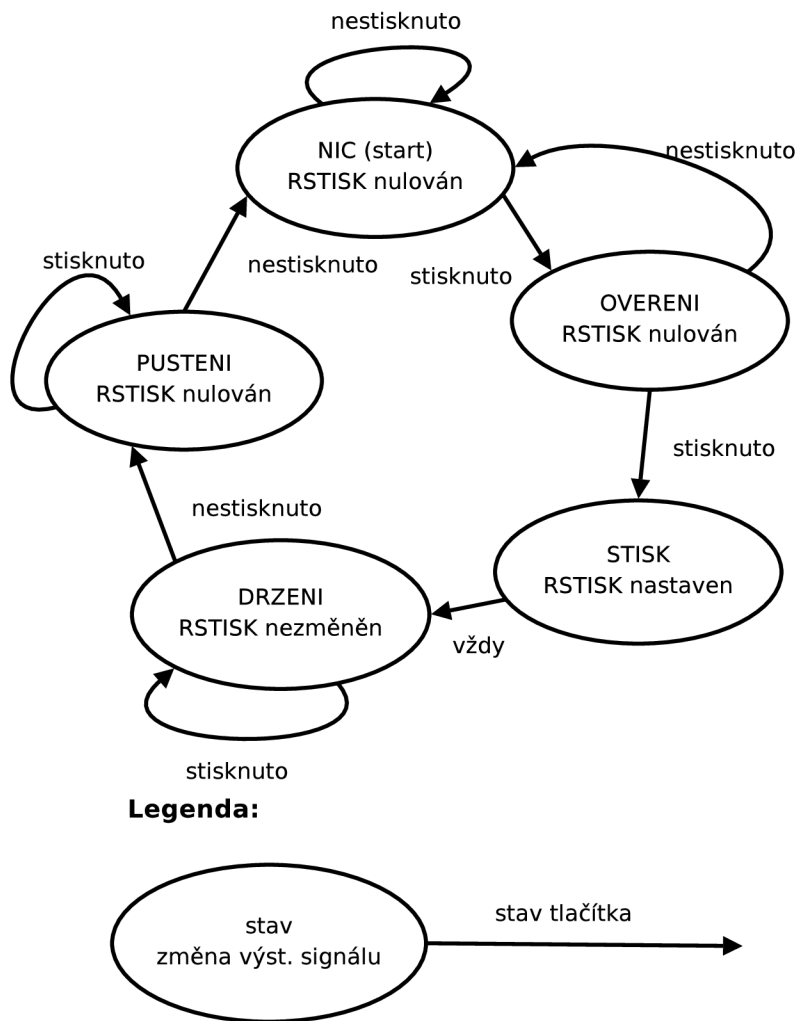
nestisknuto

NIC (start)
RSTISK nulován

nestisknuto

stisknuto

nestisknuto

stisknuto

OVERENI
RSTISK nulován

PUSTENI
RSTISK nulován

stisknuto

nestisknuto

STISK
RSTISK nastaven

DRZENI
RSTISK nezměněn

vždy

stisknuto

Legenda:

stav
změna výst. signálu

stav tlačítka